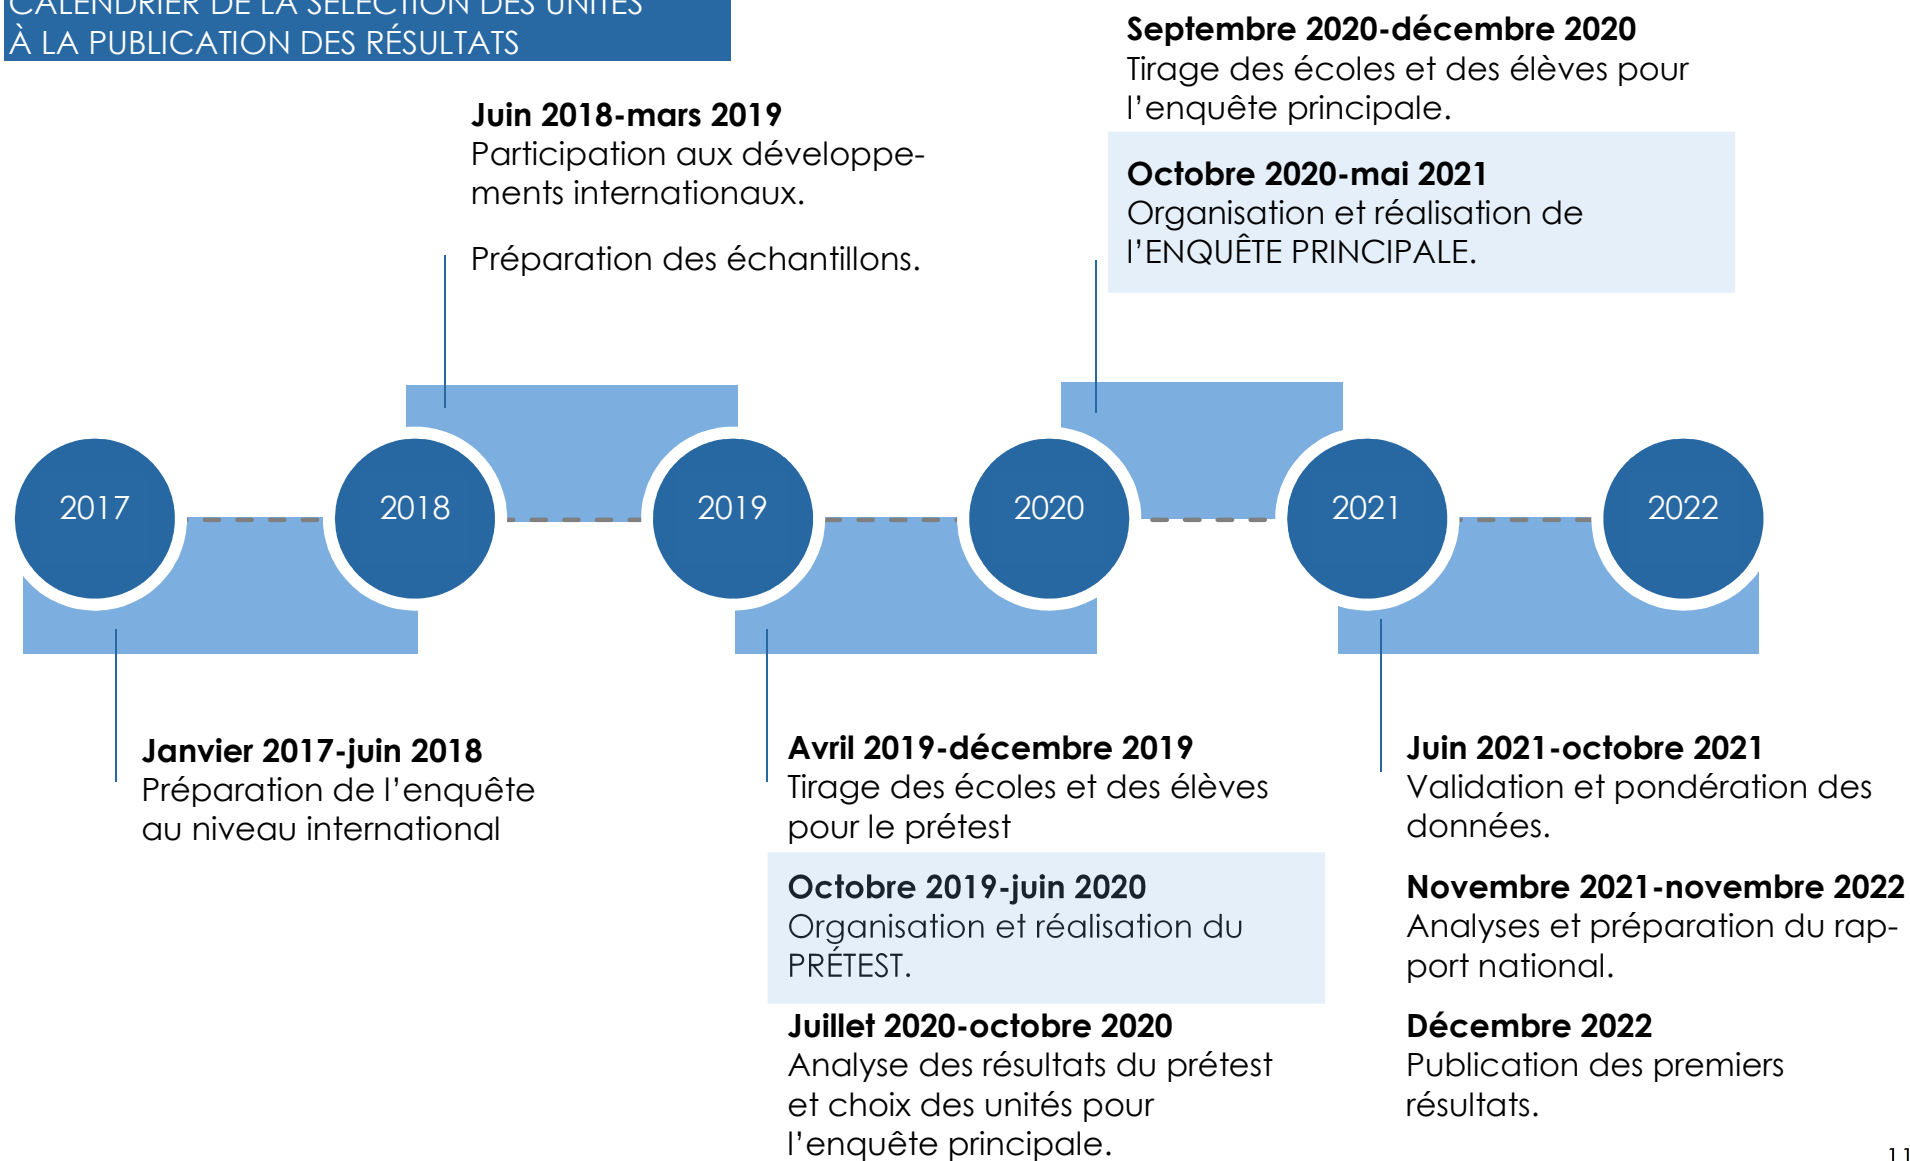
CALENDRIER DE LA SÉLECTION DES UNITÉS
À LA PUBLICATION DES RÉSULTATS

Juin 2018-mars 2019
Participation aux développements internationaux.

Préparation des échantillons.

Septembre 2020-décembre 2020
Tirage des écoles et des élèves pour l'enquête principale.

Octobre 2020-mai 2021
Organisation et réalisation de l'ENQUÊTE PRINCIPALE.

2017

2018

2019

2020

2021

2022

Janvier 2017-juin 2018
Préparation de l'enquête au niveau international

Avril 2019-décembre 2019
Tirage des écoles et des élèves pour le prétest

Octobre 2019-juin 2020
Organisation et réalisation du PRÉTEST.

Juillet 2020-octobre 2020
Analyse des résultats du prétest et choix des unités pour l'enquête principale.

Juin 2021-octobre 2021
Validation et pondération des données.

Novembre 2021-novembre 2022
Analyses et préparation du rapport national.

Décembre 2022
Publication des premiers résultats.

11